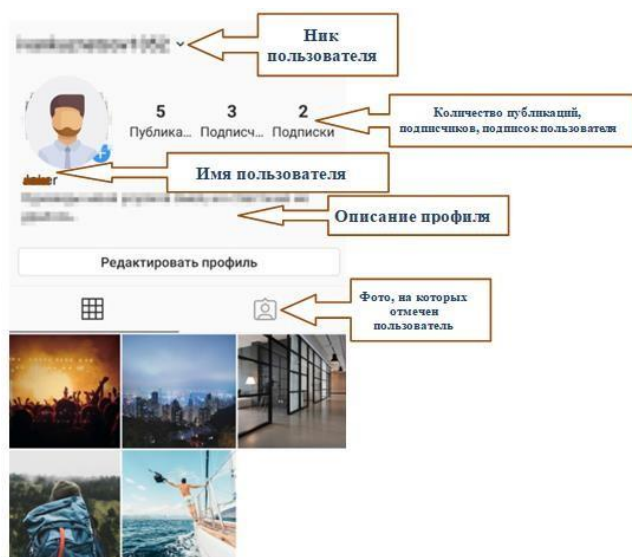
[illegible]

Ник пользователя

5 Публика...

3 Подписч...

2 Подписки

Количество публикаций, подписчиков, подписок пользователя

Имя пользователя

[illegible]

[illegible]

Описание профиля

Редактировать профиль

Фото, на которых отмечен пользователь